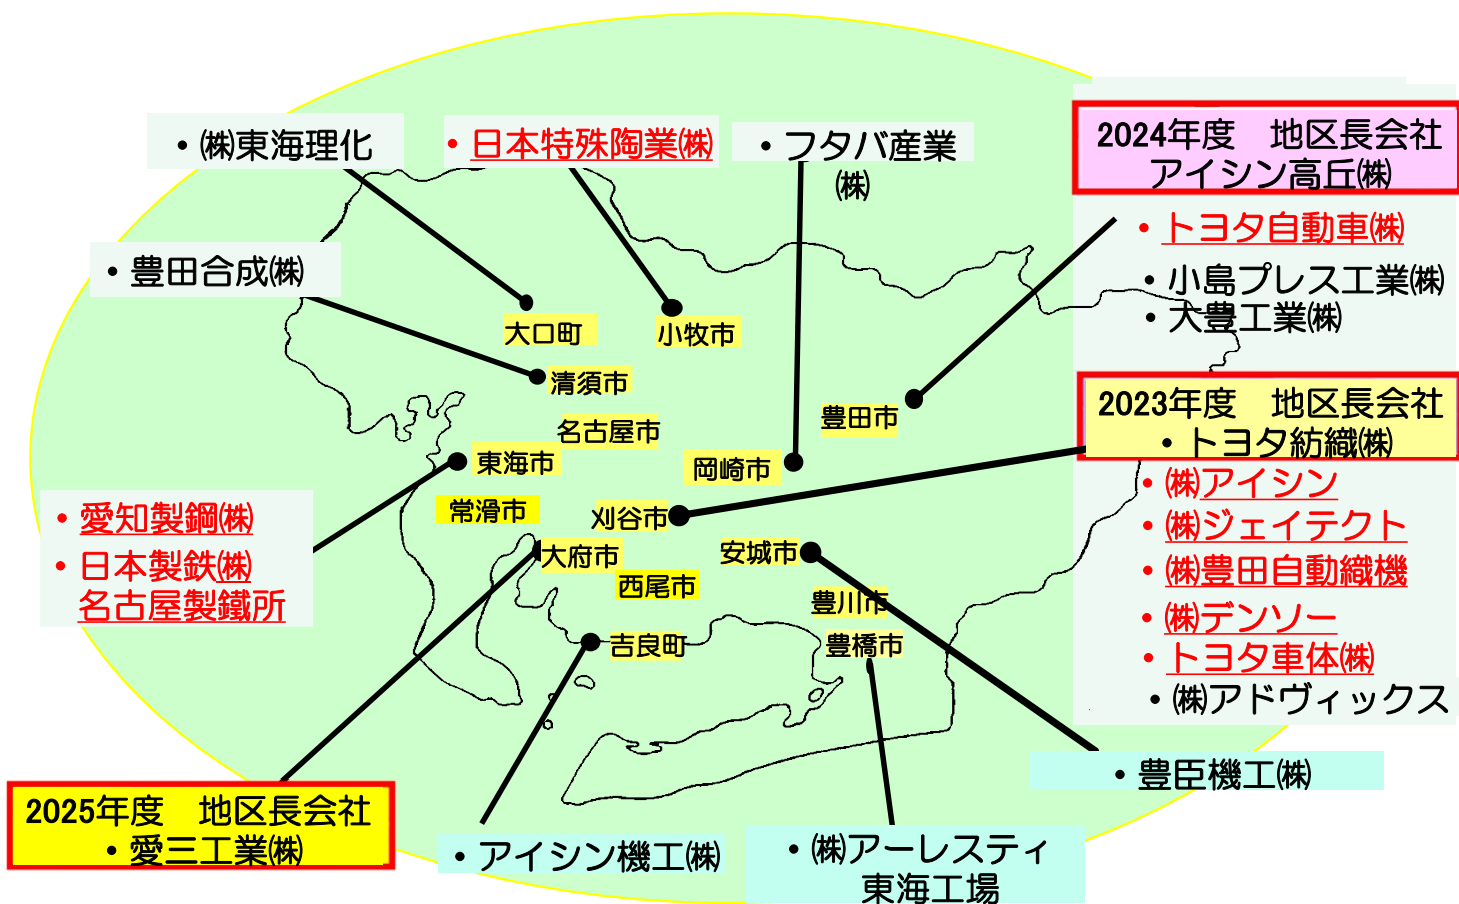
• ㈱東海理化

• 日本特殊陶業㈱

• フタバ産業㈱

2024年度　地区長会社
アイシン高丘㈱

• トヨタ自動車㈱
• 小島プレス工業㈱
• 大豊工業㈱

• 豊田合成㈱

大口町
小牧市
清須市
名古屋市
豊田市
東海市
岡崎市
常滑市
刈谷市
大府市
安城市
西尾市
豊川市
吉良町
豊橋市

2023年度　地区長会社
• トヨタ紡織㈱

• ㈱アイシン
• ㈱ジェイテクト
• ㈱豊田自動織機
• ㈱デンソー
• トヨタ車体㈱
• ㈱アドヴィックス

• 愛知製鋼㈱
• 日本製鉄㈱
名古屋製鐵所

• 豊臣機工㈱

2025年度　地区長会社
• 愛三工業㈱

• アイシン機工㈱

• ㈱アーレスティ
東海工場